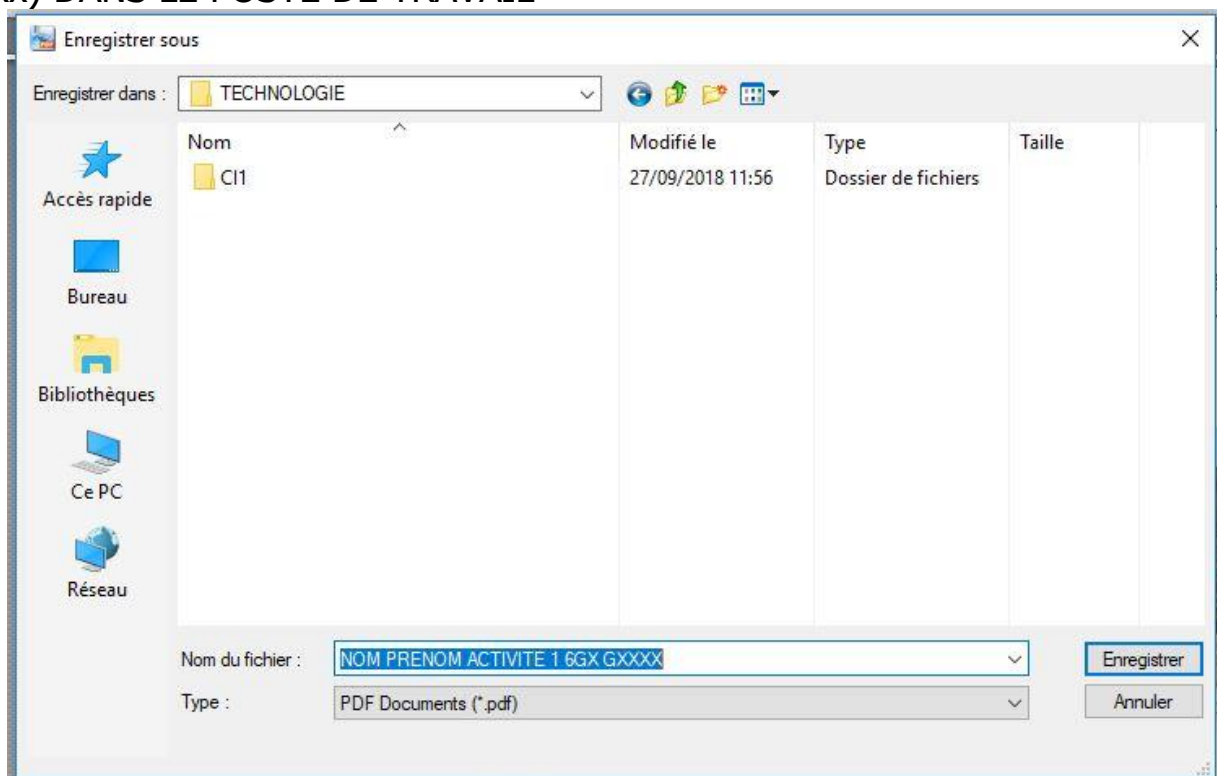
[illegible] DANS LE POSTE DE TRAVAIL

Enregistrer sous

Enregistrer dans : TECHNOLOGIE

Accès rapide
Bureau
Bibliothèques
Ce PC
Réseau

| Nom | Modifié le | Type | Taille |
|---|---|---|---|
| CI1 | 27/09/2018 11:56 | Dossier de fichiers | |

Nom du fichier : NOM PRENOM ACTIVITE 1 6GX GXXXX
Type : PDF Documents (*.pdf)

Enregistrer
Annuler